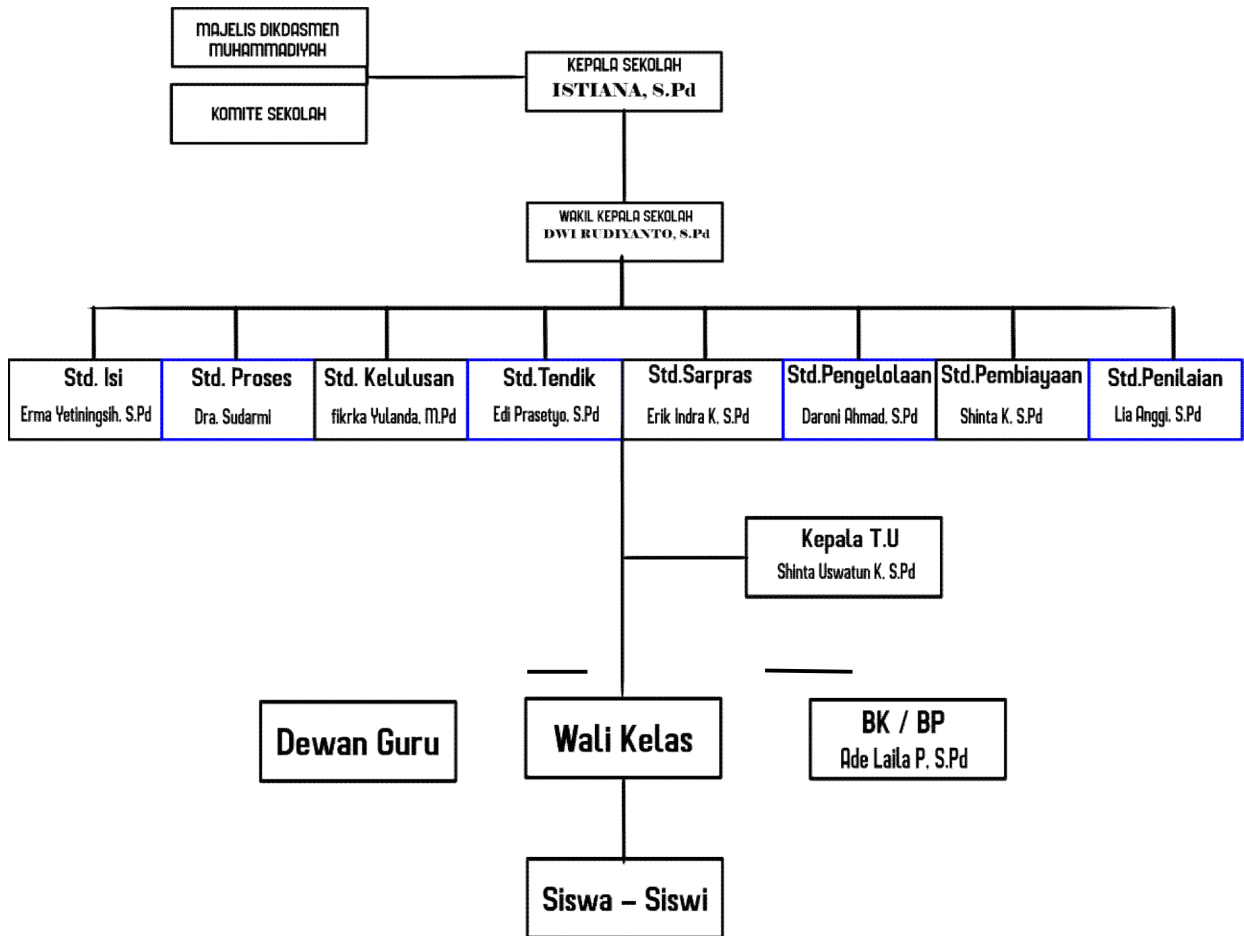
MAJELIS DIKDASMEN MUHAMMADIYAH

KOMITE SEKOLAH

KEPALA SEKOLAH
ISTIANA, S.Pd

WAKIL KEPALA SEKOLAH
DWI RUDIYANTO, S.Pd

Std. Isi
Erma Yetiningsih, S.Pd

Std. Proses
Dra. Sudarmi

Std. Kelulusan
fikrka Yulanda, M.Pd

Std.Tendik
Edi Prasetyo, S.Pd

Std.Sarpras
Erik Indra K, S.Pd

Std.Pengelolaan
Daroni Ahmad, S.Pd

Std.Pembiayaan
Shinta K, S.Pd

Std.Penilaian
Lia Anggi, S.Pd

Kepala T.U
Shinta Uswatun K, S.Pd

Dewan Guru

Wali Kelas

BK / BP
Ade Laila P, S.Pd

Siswa – Siswi